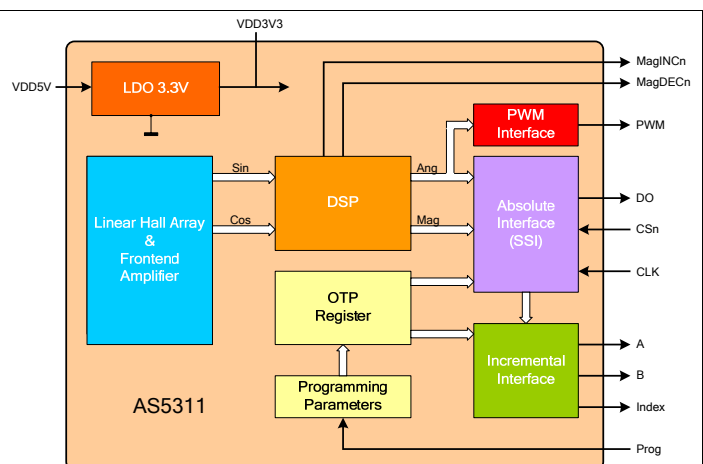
VDD3V3

VDD5V

LDO 3.3V

MagINCn

MagDECn

PWM Interface

PWM

Sin

Cos

Ang

Mag

DSP

Linear Hall Array & Frontend Amplifier

Absolute Interface (SSI)

DO

CSn

CLK

OTP Register

Incremental Interface

A

B

Index

Programming Parameters

AS5311

Prog